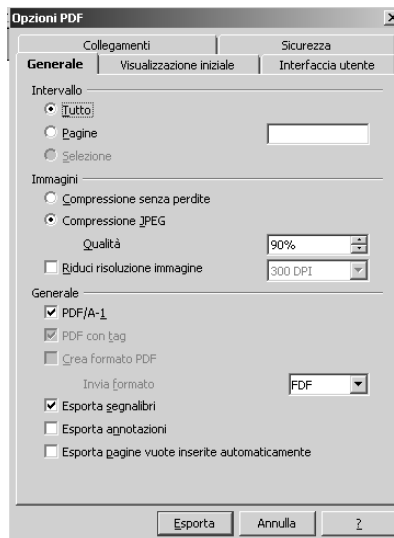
Opzioni PDF

Collegamenti
Sicurezza
Generale
Visualizzazione iniziale
Interfaccia utente

Intervallo
Tutto
Pagine
Selezione

Immagini
Compressione senza perdite
Compressione JPEG
Qualità
90%
Riduci risoluzione immagine
300 DPI

Generale
PDF/A-1
PDF con tag
Crea formato PDF
Invia formato
FDF
Esporta segnalibri
Esporta annotazioni
Esporta pagine vuote inserite automaticamente

Esporta
Annulla
?